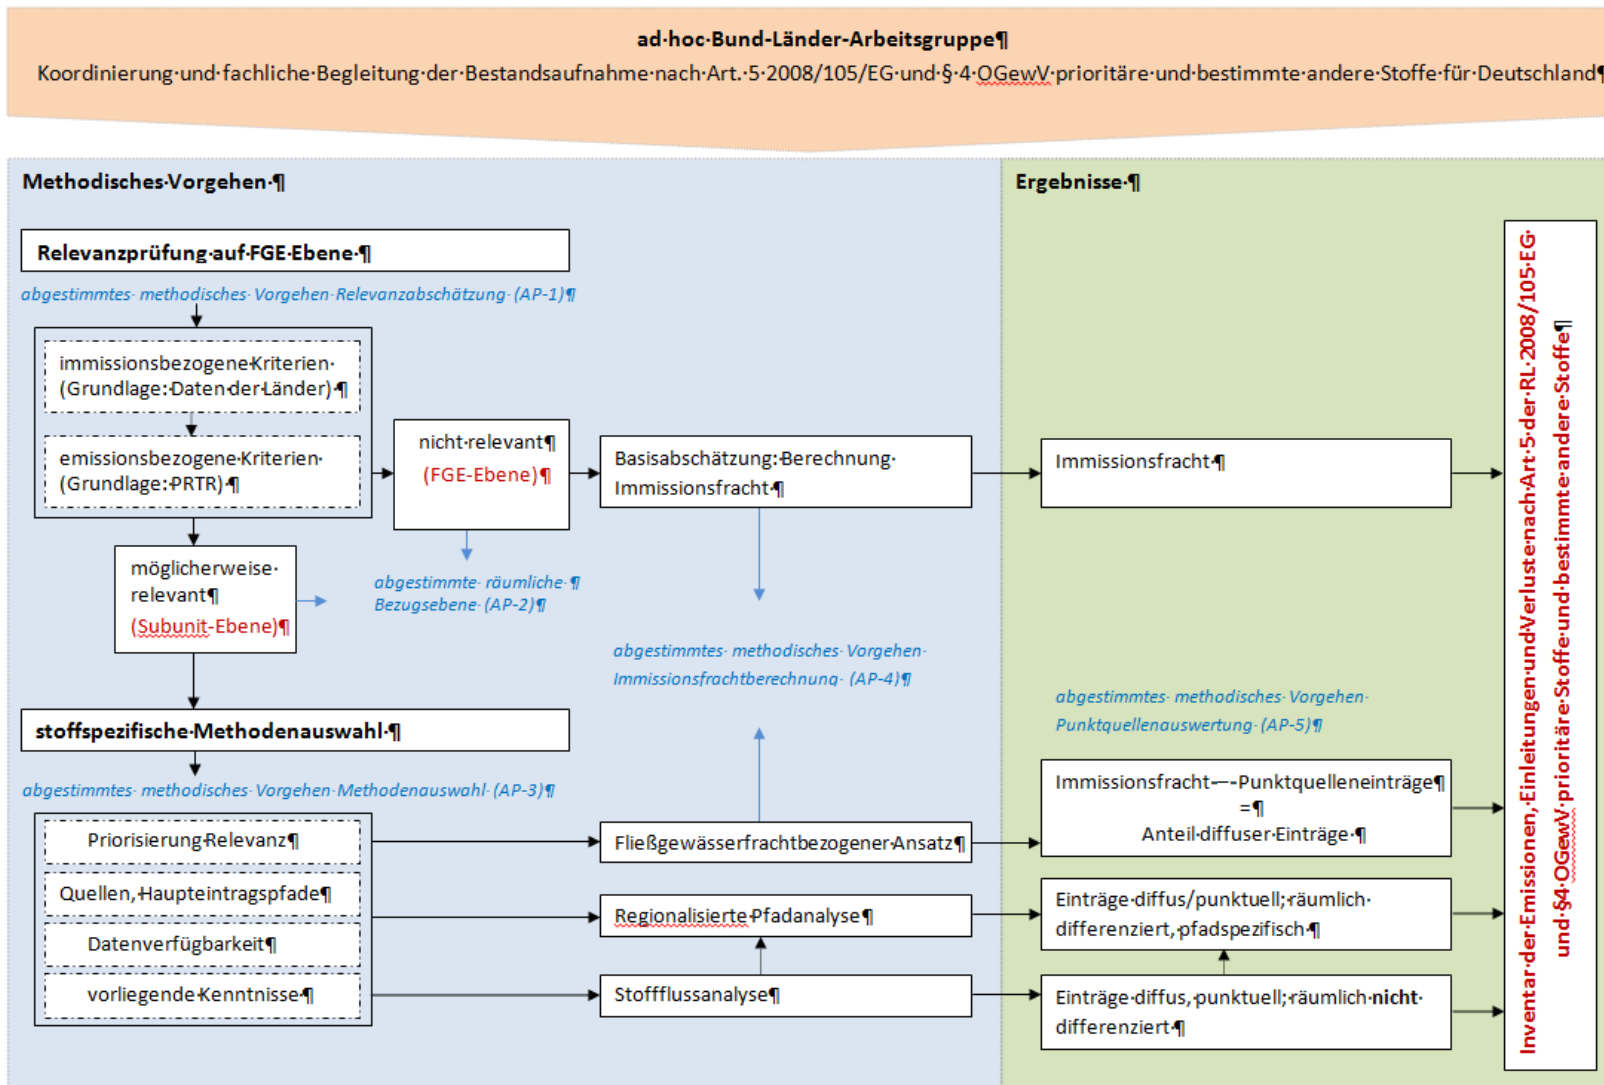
ad·hoc·Bund-Länder-Arbeitsgruppe¶
Koordinierung·und·fachliche·Begleitung·der·Bestandsaufnahme·nach·Art.·5·2008/105/EG·und·§·4·OGewV·prioritäre·und·bestimmte·andere·Stoffe·für·Deutschland¶

Methodisches·Vorgehen·¶

Relevanzprüfung·auf·FGE-Ebene·¶

abgestimmtes· methodisches· Vorgehen·Relevanzabschätzung· (AP-1)¶

immissionsbezogene·Kriterien· (Grundlage:·Daten·der·Länder)·¶

emissionsbezogene·Kriterien· (Grundlage:·PRTR)·¶

nicht·relevant¶ (FGE-Ebene)¶

Basisabschätzung:·Berechnung· Immissionsfracht·¶

möglicherweise· relevant¶ (Subunit-Ebene)¶

abgestimmte· räumliche· ¶ Bezugsebene· (AP-2)¶

abgestimmtes· methodisches· Vorgehen· Immissionsfrachtberechnung· (AP-4)¶

stoffspezifische·Methodenauswahl·¶

abgestimmtes· methodisches· Vorgehen·Methodenauswahl· (AP-3)¶

Priorisierung·Relevanz¶

Quellen,·Haupteintragspfade¶

Datenverfügbarkeit¶

vorliegende·Kenntnisse¶

Fließgewässerfrachtbezogener·Ansatz¶

Regionalisierte·Pfadanalyse¶

Stoffflussanalyse¶

Ergebnisse·¶

Immissionsfracht·¶

abgestimmtes· methodisches· Vorgehen· Punktquellenauswertung· (AP-5)¶

Immissionsfracht·–·Punktquelleneinträge¶ =¶ Anteil·diffuser·Einträge·¶

Einträge·diffus/punktuell;·räumlich· differenziert,·pfadspezifisch·¶

Einträge·diffus,·punktuell;·räumlich·nicht· differenziert·¶

Inventar·der·Emissionen,·Einleitungen·und·Verluste·nach·Art.·5·der·RL·2008/105·EG· und·§4·OGewV·prioritäre·Stoffe·und·bestimmte·andere·Stoffe¶